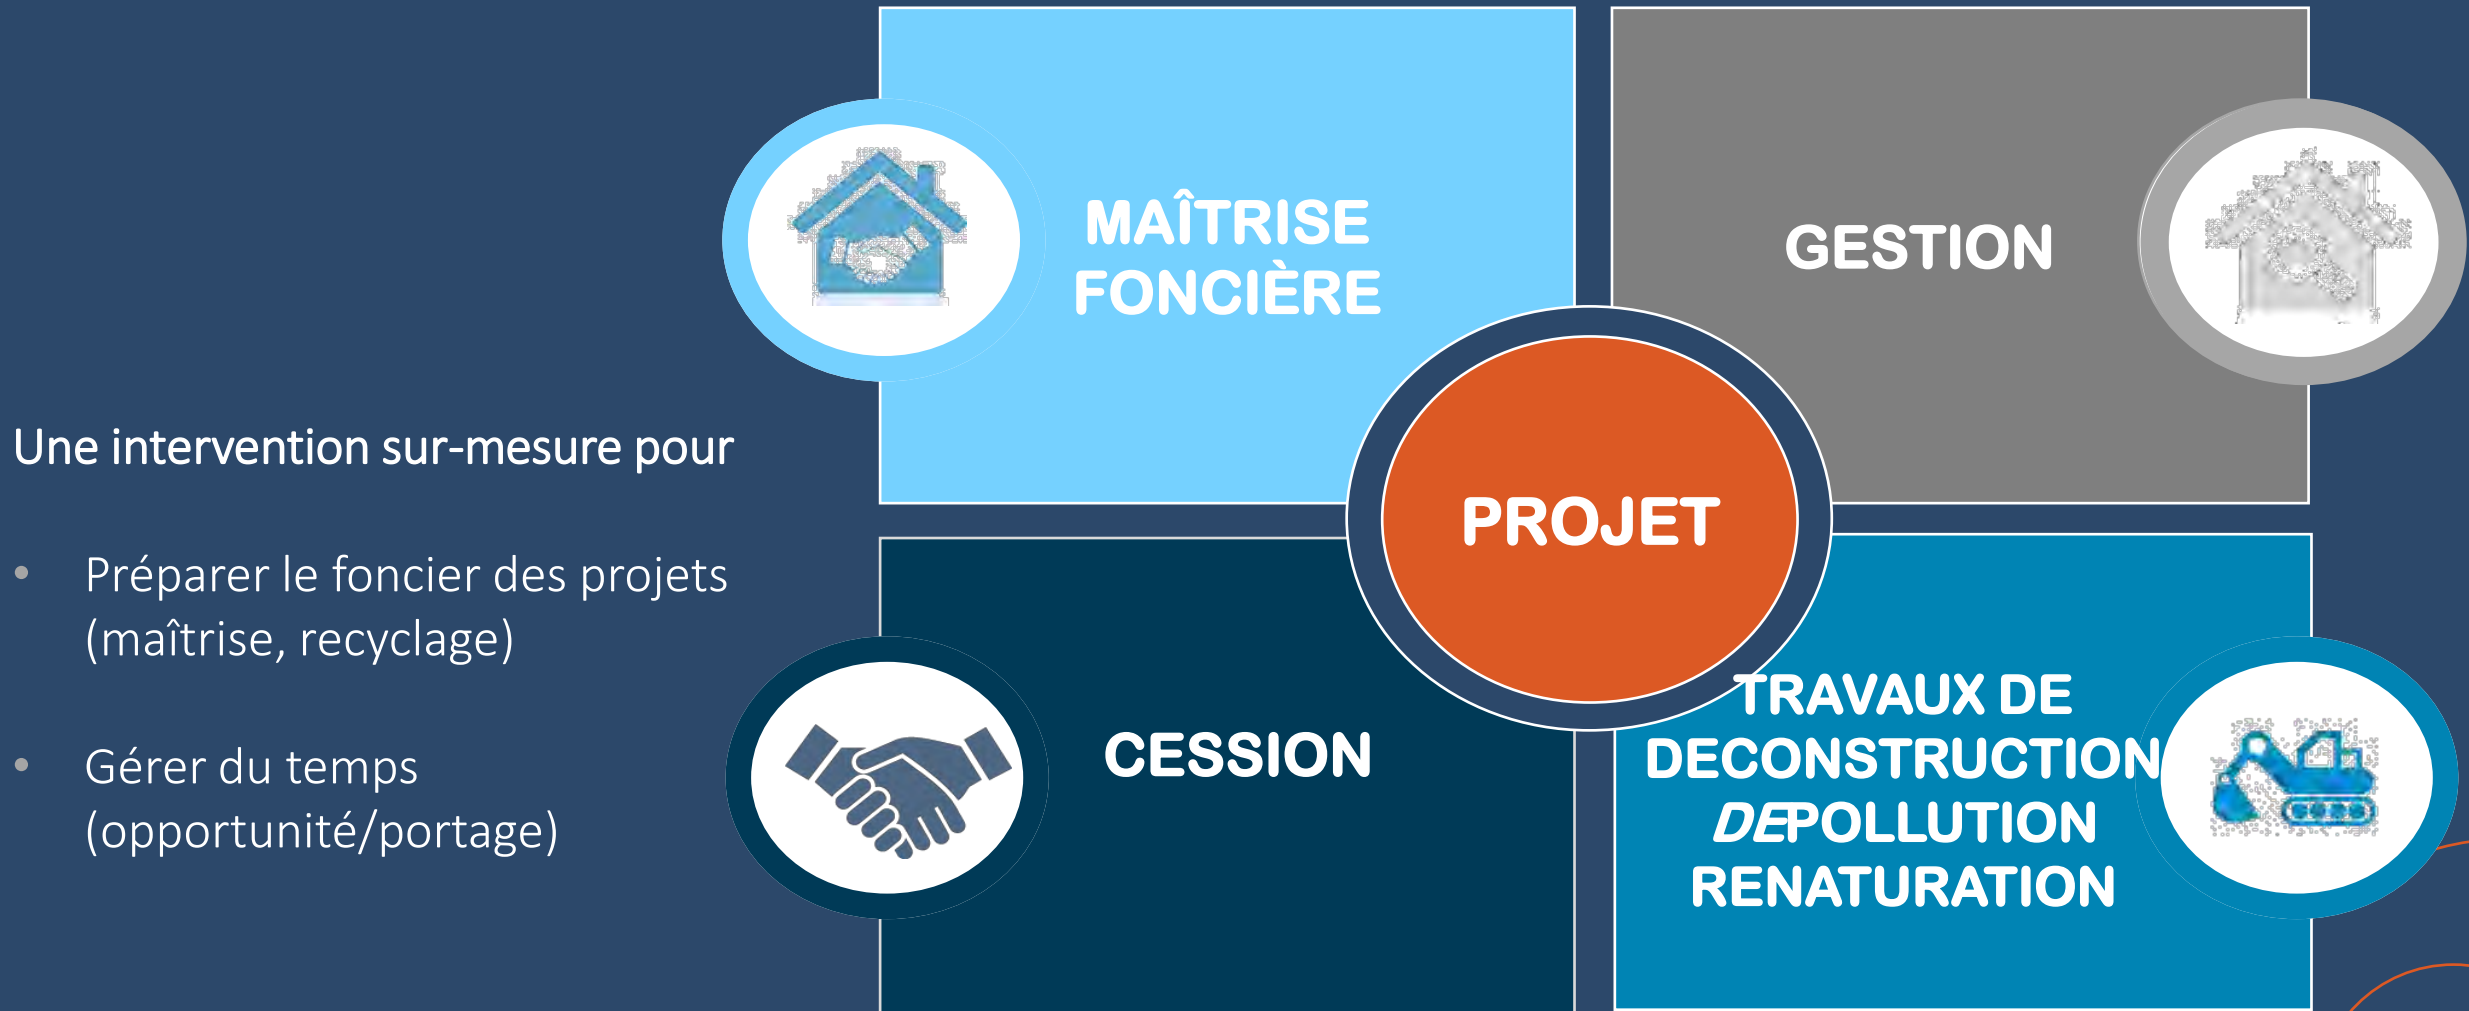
Une intervention sur-mesure pour

- Préparer le foncier des projets (maîtrise, recyclage)

- Gérer du temps (opportunité/portage)

MAÎTRISE FONCIÈRE

GESTION

PROJET

CESSION

TRAVAUX DE DECONSTRUCTION DEPOLLUTION RENATURATION